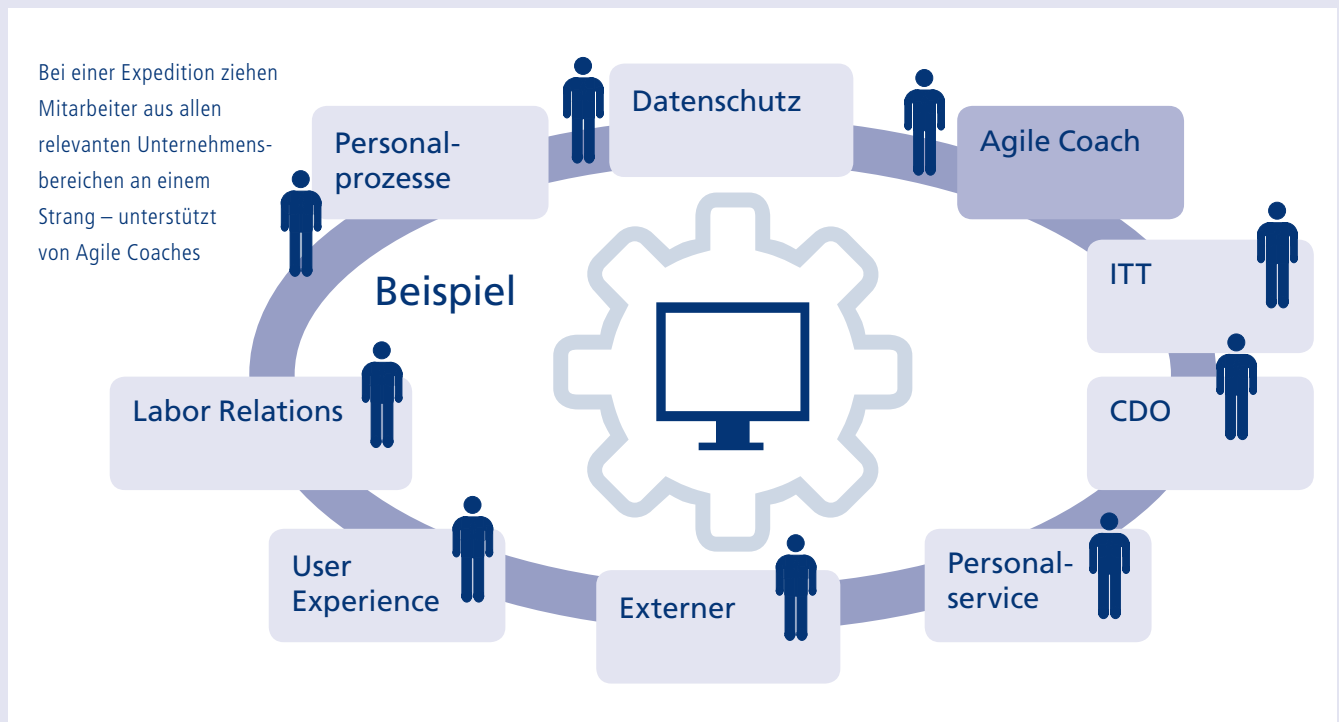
Bei einer Expedition ziehen Mitarbeiter aus allen relevanten Unternehmensbereichen an einem Strang – unterstützt von Agile Coaches

Personalprozesse

Datenschutz

Agile Coach

ITT

CDO

Personalservice

Externer

User Experience

Labor Relations

Beispiel